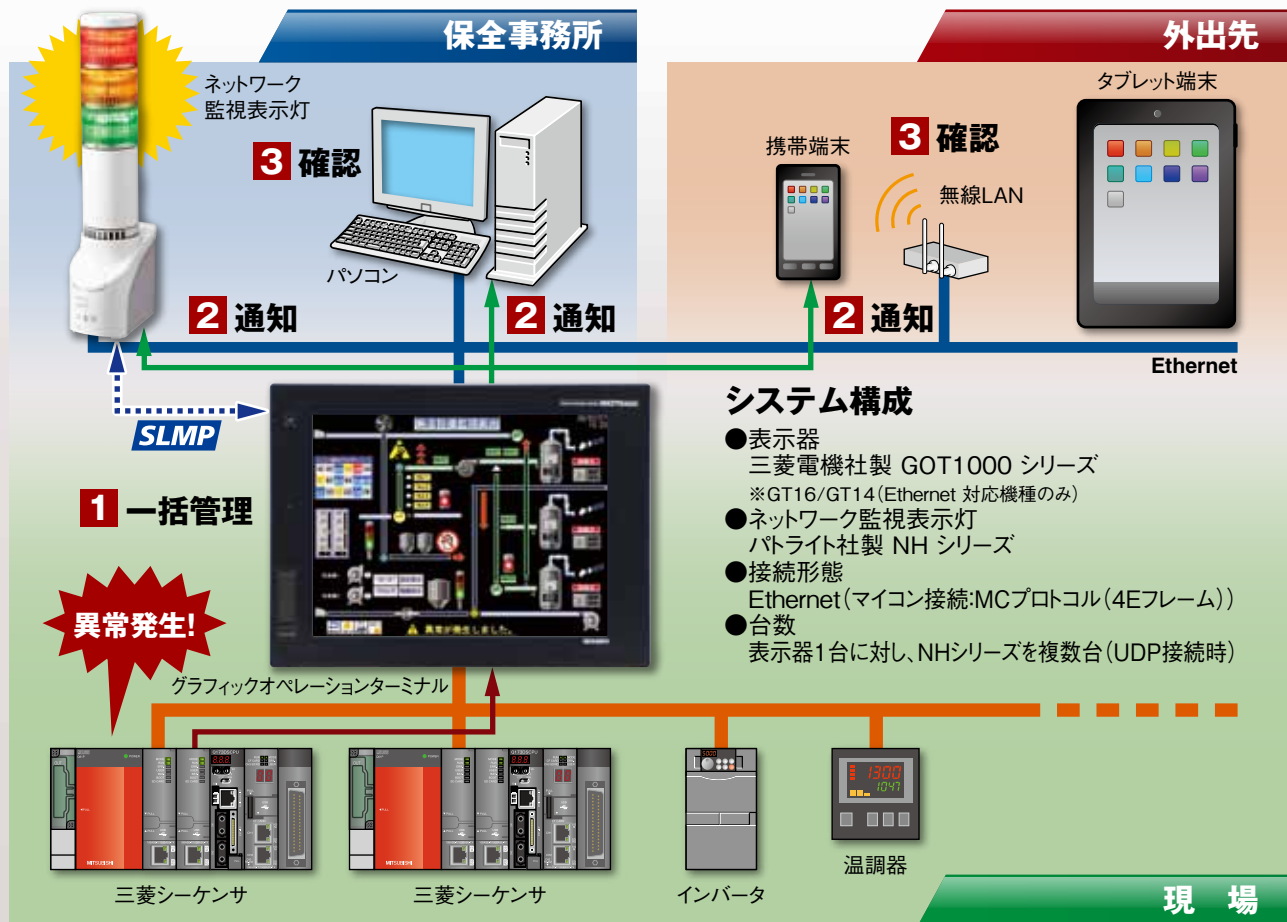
保全事務所

外出先

ネットワーク監視表示灯

3 確認

パソコン

携帯端末

3 確認

無線LAN

タブレット端末

2 通知

2 通知

2 通知

Ethernet

SLMP

システム構成

●表示器
三菱電機社製 GOT1000 シリーズ
※GT16/GT14(Ethernet 対応機種のみ)
●ネットワーク監視表示灯
パトライト社製 NH シリーズ
●接続形態
Ethernet(マイコン接続:MCプロトコル(4Eフレーム))
●台数
表示器1台に対し、NHシリーズを複数台(UDP接続時)

1 一括管理

異常発生!

グラフィックオペレーションターミナル

三菱シーケンサ

三菱シーケンサ

インバータ

温調器

現 場